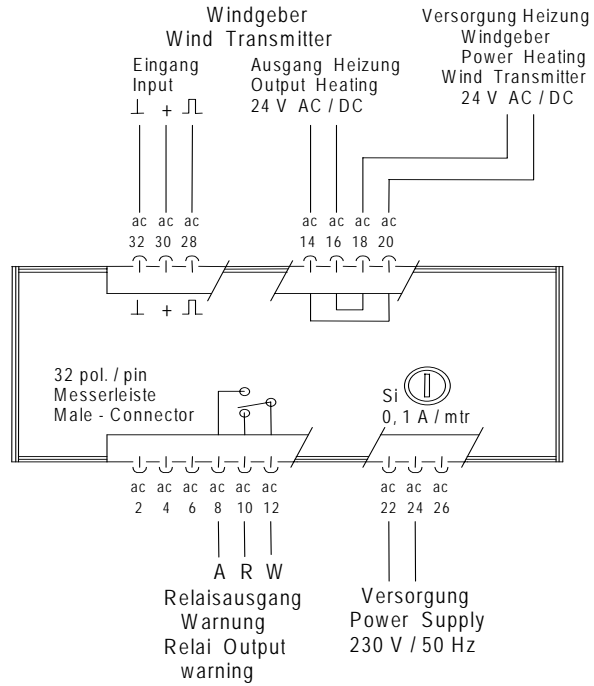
Windgeber
Wind Transmitter

Eingang
Input
⊥ + ⎍

Ausgang Heizung
Output Heating
24 V AC / DC

Versorgung Heizung
Windgeber
Power Heating
Wind Transmitter
24 V AC / DC

ac ac ac
32 30 28

ac ac ac ac
14 16 18 20

⊥ + ⎍

32 pol. / pin
Messerleiste
Male - Connector

Si
0, 1 A / mtr

ac ac ac ac ac ac
2 4 6 8 10 12

ac ac ac
22 24 26

A R W

Relaisausgang
Warnung
Relai Output
warning

Versorgung
Power Supply
230 V / 50 Hz